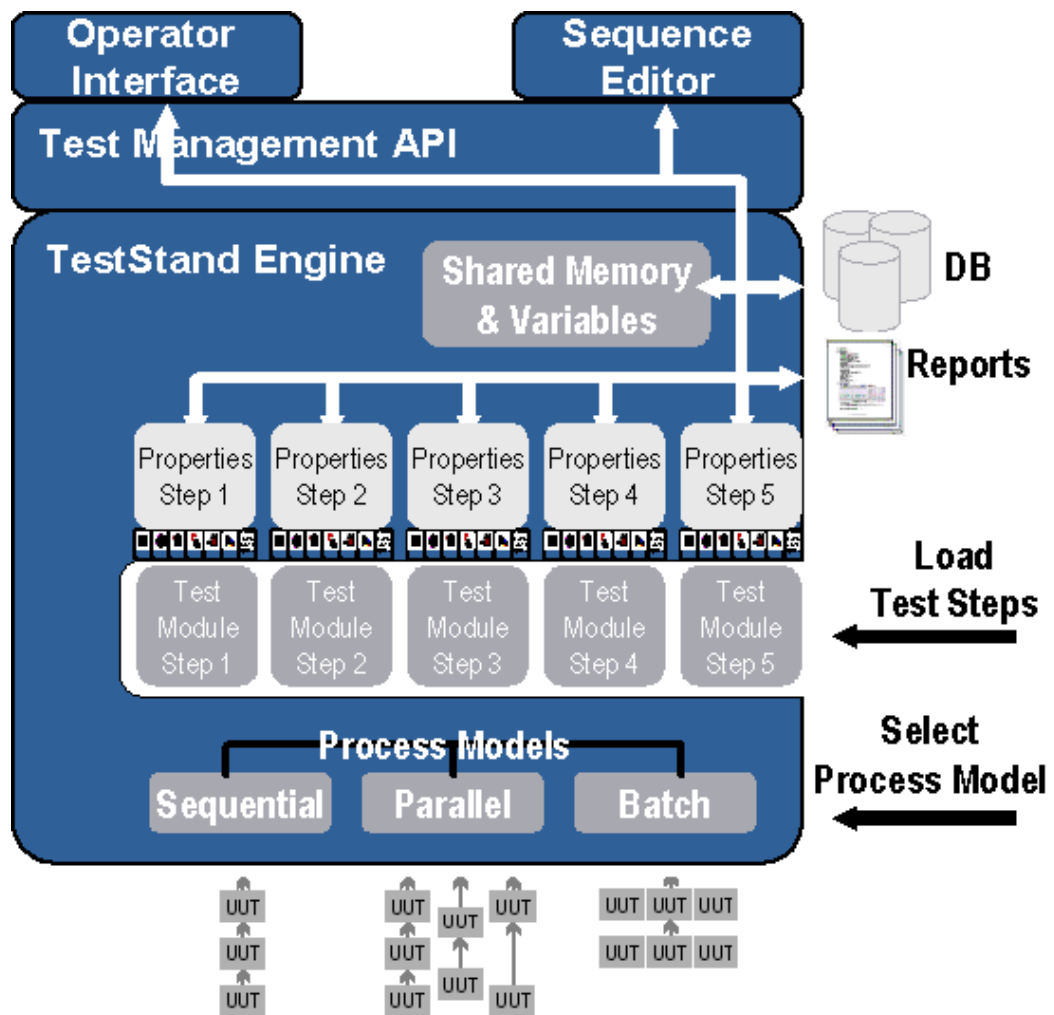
Operator Interface

Sequence Editor

Test Management API

TestStand Engine

Shared Memory & Variables

DB

Reports

Properties Step 1

Properties Step 2

Properties Step 3

Properties Step 4

Properties Step 5

Test Module Step 1

Test Module Step 2

Test Module Step 3

Test Module Step 4

Test Module Step 5

Load Test Steps

Process Models

Sequential

Parallel

Batch

Select Process Model

UUT
UUT
UUT

UUT
UUT
UUT
UUT
UUT
UUT
UUT

UUT UUT UUT
UUT UUT UUT